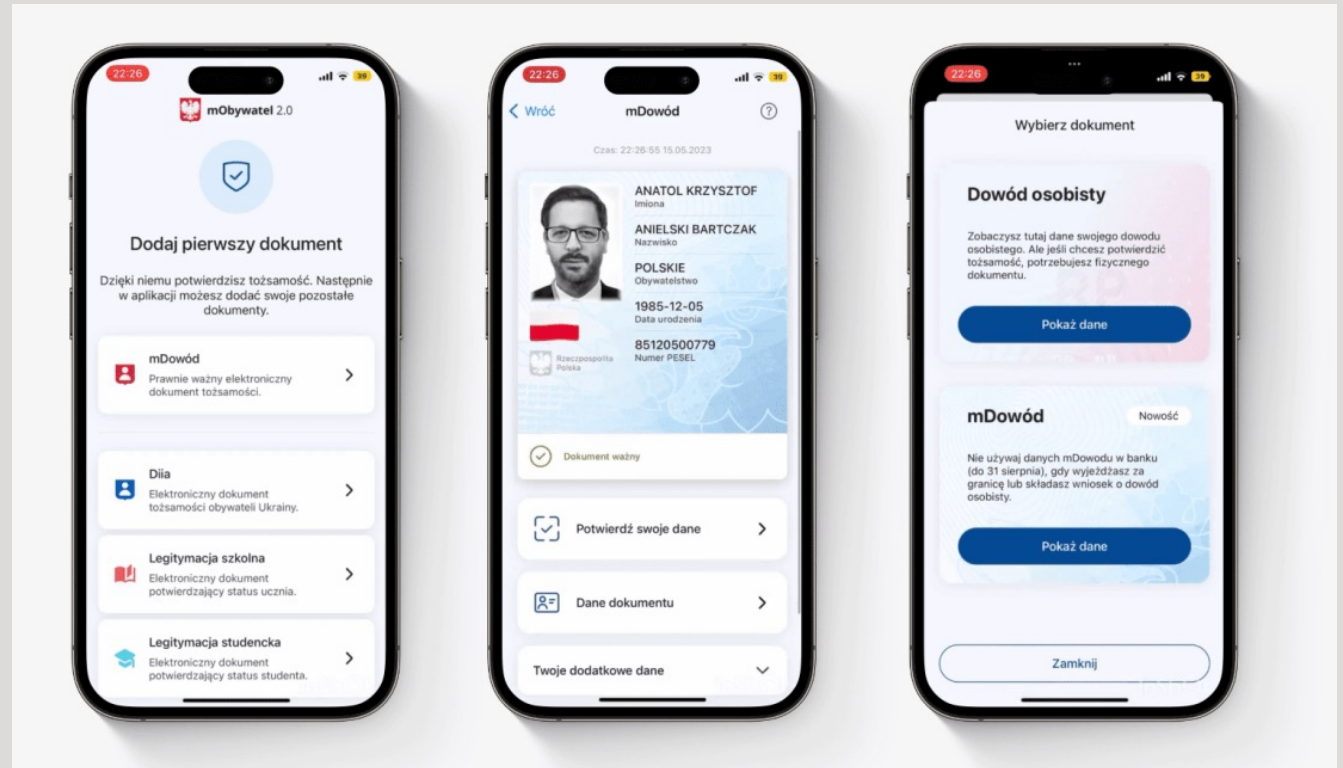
22:26
39
mObywatel 2.0

Dodaj pierwszy dokument

Dzięki niemu potwierdzisz tożsamość. Następnie w aplikacji możesz dodać swoje pozostałe dokumenty.

mDowód
Prawnie ważny elektroniczny dokument tożsamości.

Diia
Elektroniczny dokument tożsamości obywateli Ukrainy.

Legitymacja szkolna
Elektroniczny dokument potwierdzający status ucznia.

Legitymacja studencka
Elektroniczny dokument potwierdzający status studenta.

22:26
39
Wróć
mDowód
?
Czas: 22:26:55 15.05.2023

ANATOL KRZYSZTOF
Imiona
ANIELSKI BARTCZAK
Nazwisko
POLSKIE
Obywatelstwo
1985-12-05
Data urodzenia
85120500779
Numer PESEL
Rzeczpospolita Polska

Dokument ważny

Potwierdź swoje dane

Dane dokumentu

Twoje dodatkowe dane

22:26
39
Wybierz dokument

Dowód osobisty
Zobaczysz tutaj dane swojego dowodu osobistego. Ale jeśli chcesz potwierdzić tożsamość, potrzebujesz fizycznego dokumentu.
Pokaż dane

mDowód
Nowość
Nie używaj danych mDowodu w banku (do 31 sierpnia), gdy wyjeżdżasz za granicę lub składasz wniosek o dowód osobisty.
Pokaż dane

Zamknij